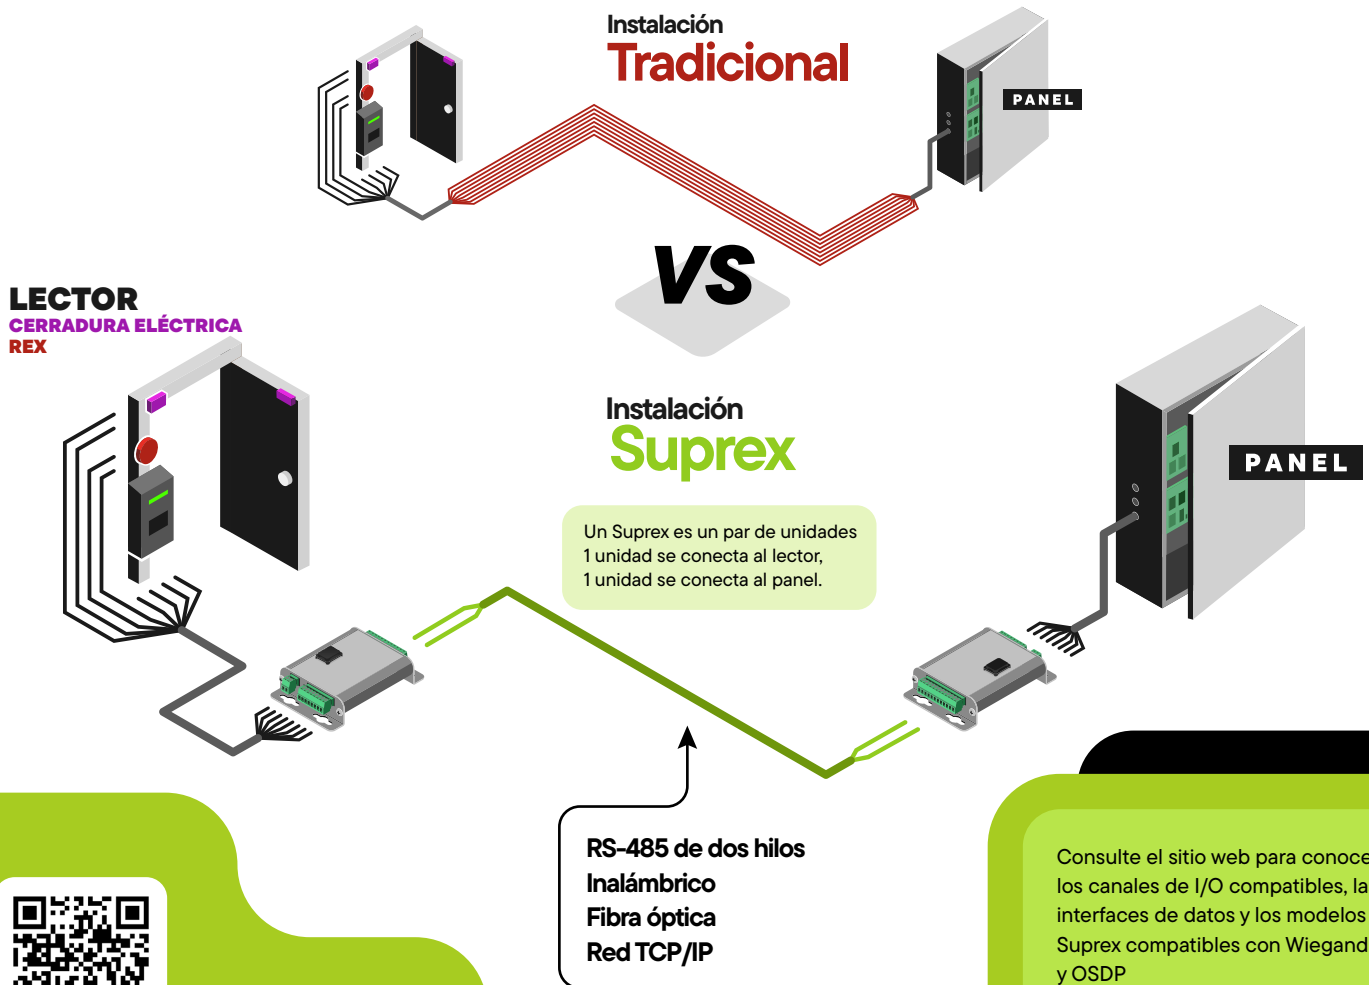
Instalación
Tradicional

PANEL

VS

LECTOR
CERRADURA ELÉCTRICA
REX

Instalación
Suprex

PANEL

Un Suprex es un par de unidades
1 unidad se conecta al lector,
1 unidad se conecta al panel.

RS-485 de dos hilos
Inalámbrico
Fibra óptica
Red TCP/IP

Consulte el sitio web para conoce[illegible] los canales de I/O compatibles, la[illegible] interfaces de datos y los modelos Suprex compatibles con Wiegand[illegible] y OSDP